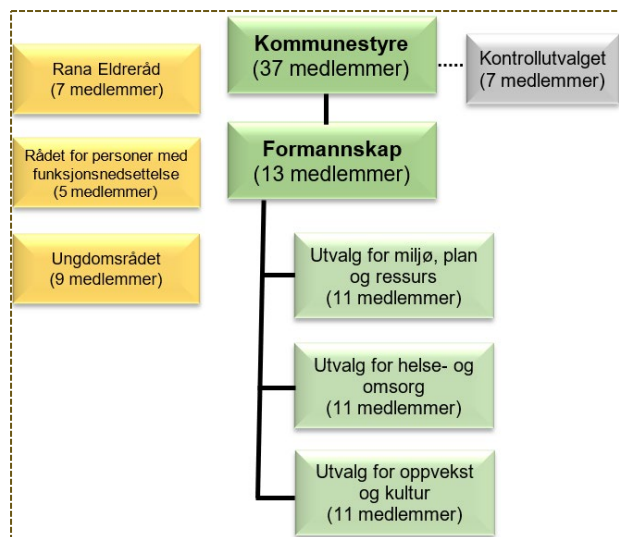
Kommunestyre
(37 medlemmer)

Kontrollutvalget
(7 medlemmer)

Rana Eldreråd
(7 medlemmer)

Rådet for personer med funksjonsnedsettelse
(5 medlemmer)

Ungdomsrådet
(9 medlemmer)

Formannskap
(13 medlemmer)

Utvalg for miljø, plan og ressurs
(11 medlemmer)

Utvalg for helse- og omsorg
(11 medlemmer)

Utvalg for oppvekst og kultur
(11 medlemmer)